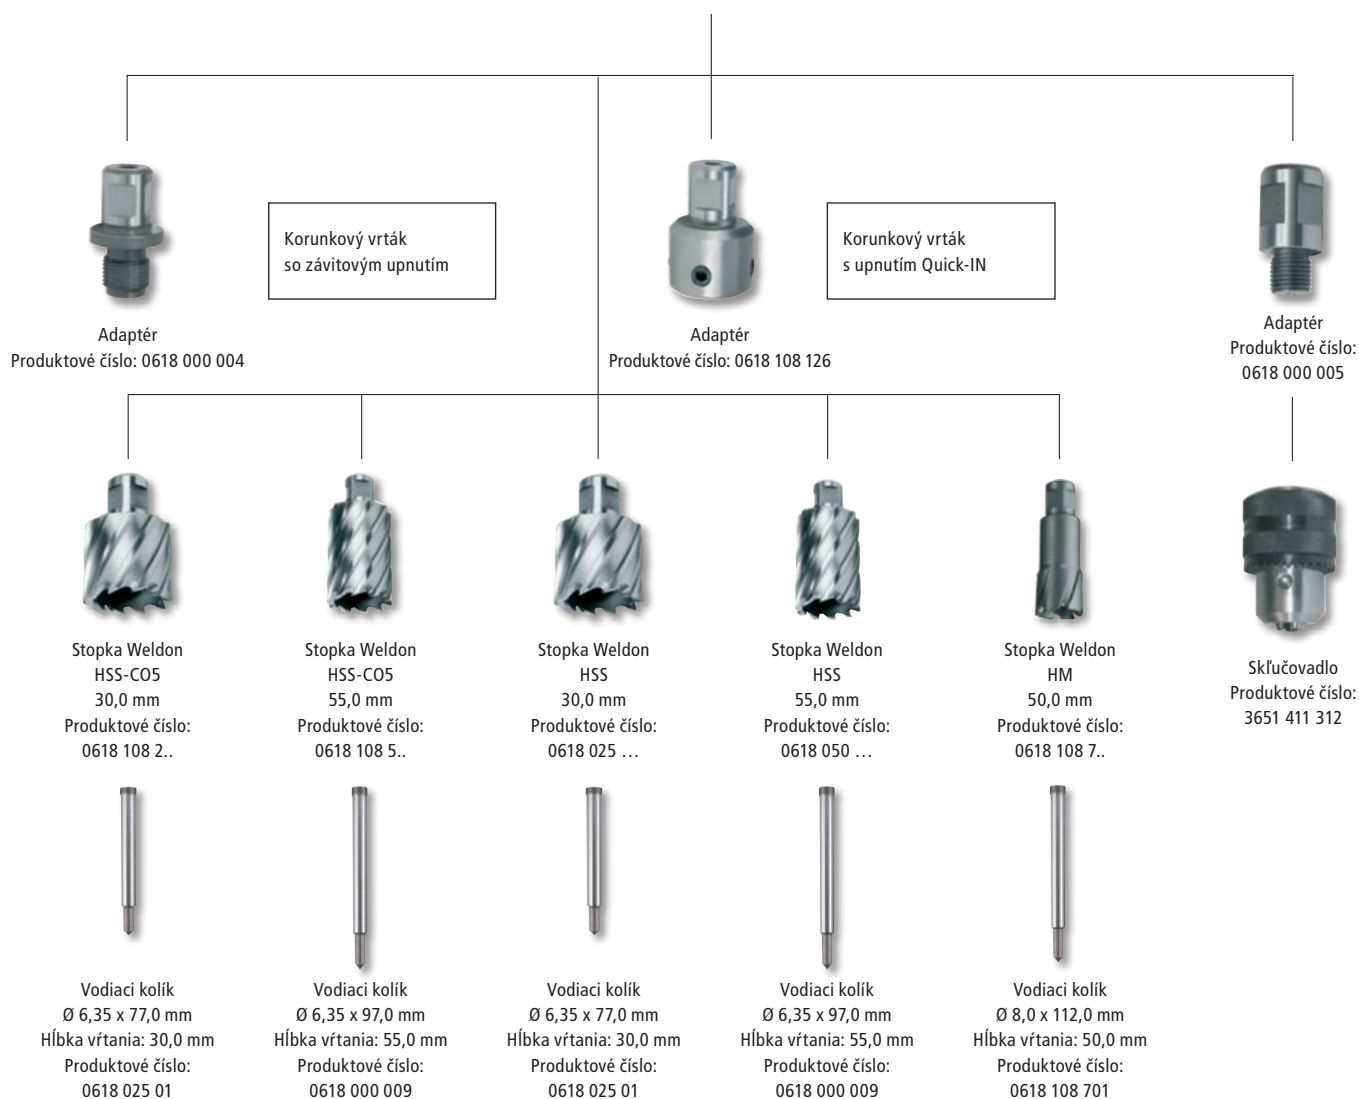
Korunkový vrták so závitovým upnutím

Korunkový vrták s upnutím Quick-IN

Adaptér
Produktové číslo: 0618 000 004

Adaptér
Produktové číslo: 0618 108 126

Adaptér
Produktové číslo: 0618 000 005

Stopka Weldon
HSS-CO5
30,0 mm
Produktové číslo:
0618 108 2..

Stopka Weldon
HSS-CO5
55,0 mm
Produktové číslo:
0618 108 5..

Stopka Weldon
HSS
30,0 mm
Produktové číslo:
0618 025 …

Stopka Weldon
HSS
55,0 mm
Produktové číslo:
0618 050 …

Stopka Weldon
HM
50,0 mm
Produktové číslo:
0618 108 7..

Skľučovadlo
Produktové číslo:
3651 411 312

Vodiaci kolík
Ø 6,35 x 77,0 mm
Hĺbka vŕtania: 30,0 mm
Produktové číslo:
0618 025 01

Vodiaci kolík
Ø 6,35 x 97,0 mm
Hĺbka vŕtania: 55,0 mm
Produktové číslo:
0618 000 009

Vodiaci kolík
Ø 6,35 x 77,0 mm
Hĺbka vŕtania: 30,0 mm
Produktové číslo:
0618 025 01

Vodiaci kolík
Ø 6,35 x 97,0 mm
Hĺbka vŕtania: 55,0 mm
Produktové číslo:
0618 000 009

Vodiaci kolík
Ø 8,0 x 112,0 mm
Hĺbka vŕtania: 50,0 mm
Produktové číslo:
0618 108 701